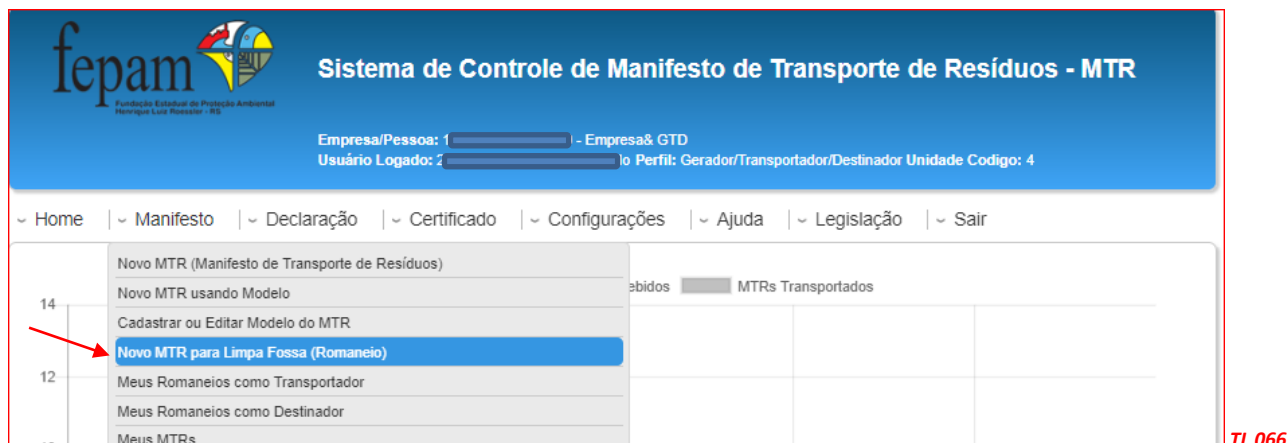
fepam
Fundação Estadual de Proteção Ambiental Henrique Luiz Roessler - RS

Sistema de Controle de Manifesto de Transporte de Resíduos - MTR

Empresa/Pessoa: 1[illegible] - Empresa& GTD
Usuário Logado: 2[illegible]lo Perfil: Gerador/Transportador/Destinador Unidade Codigo: 4

Home | Manifesto | Declaração | Certificado | Configurações | Ajuda | Legislação | Sair

Novo MTR (Manifesto de Transporte de Resíduos)
Novo MTR usando Modelo
Cadastrar ou Editar Modelo do MTR
Novo MTR para Limpa Fossa (Romaneio)
Meus Romaneios como Transportador
Meus Romaneios como Destinador
Meus MTRs

ebidos MTRs Transportados

14
12

TL 066